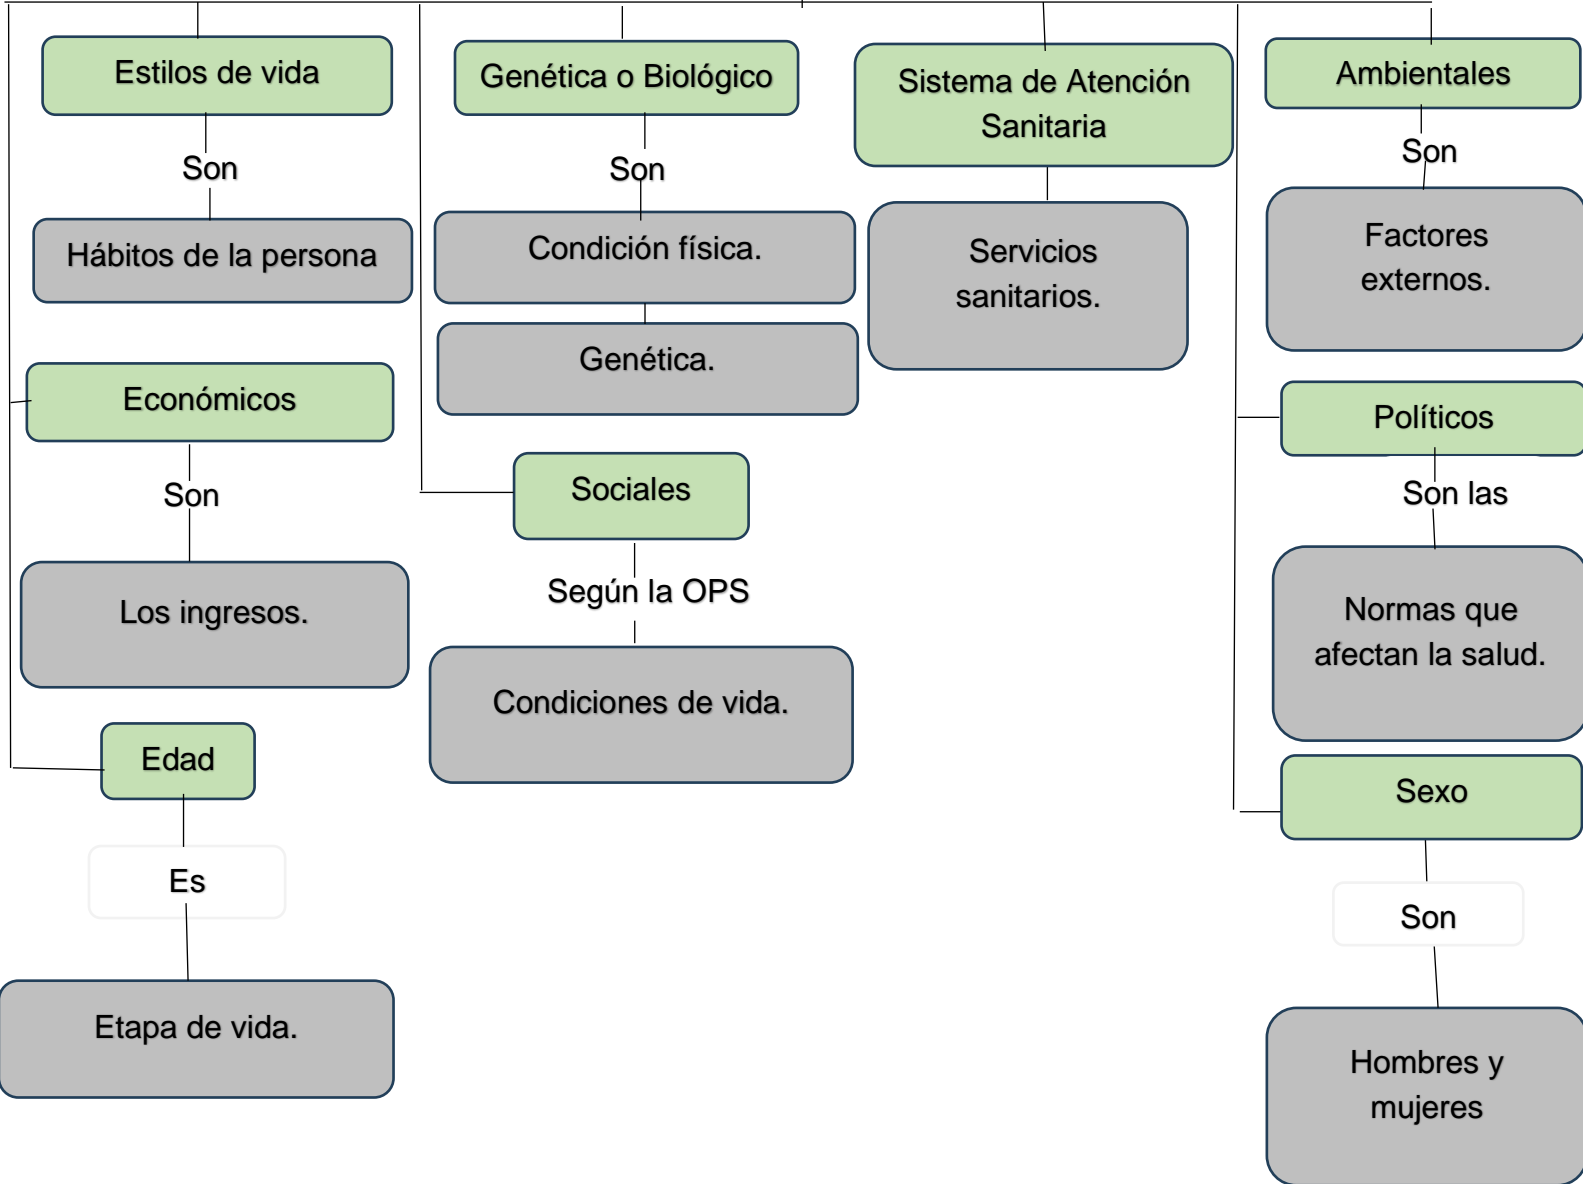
Estilos de vida

Son

Hábitos de la persona

Económicos

Son

Los ingresos.

Edad

Es

Etapa de vida.

Genética o Biológico

Son

Condición física.

Genética.

Sociales

Según la OPS

Condiciones de vida.

Sistema de Atención Sanitaria

Servicios sanitarios.

Ambientales

Son

Factores externos.

Políticos

Son las

Normas que afectan la salud.

Sexo

Son

Hombres y mujeres